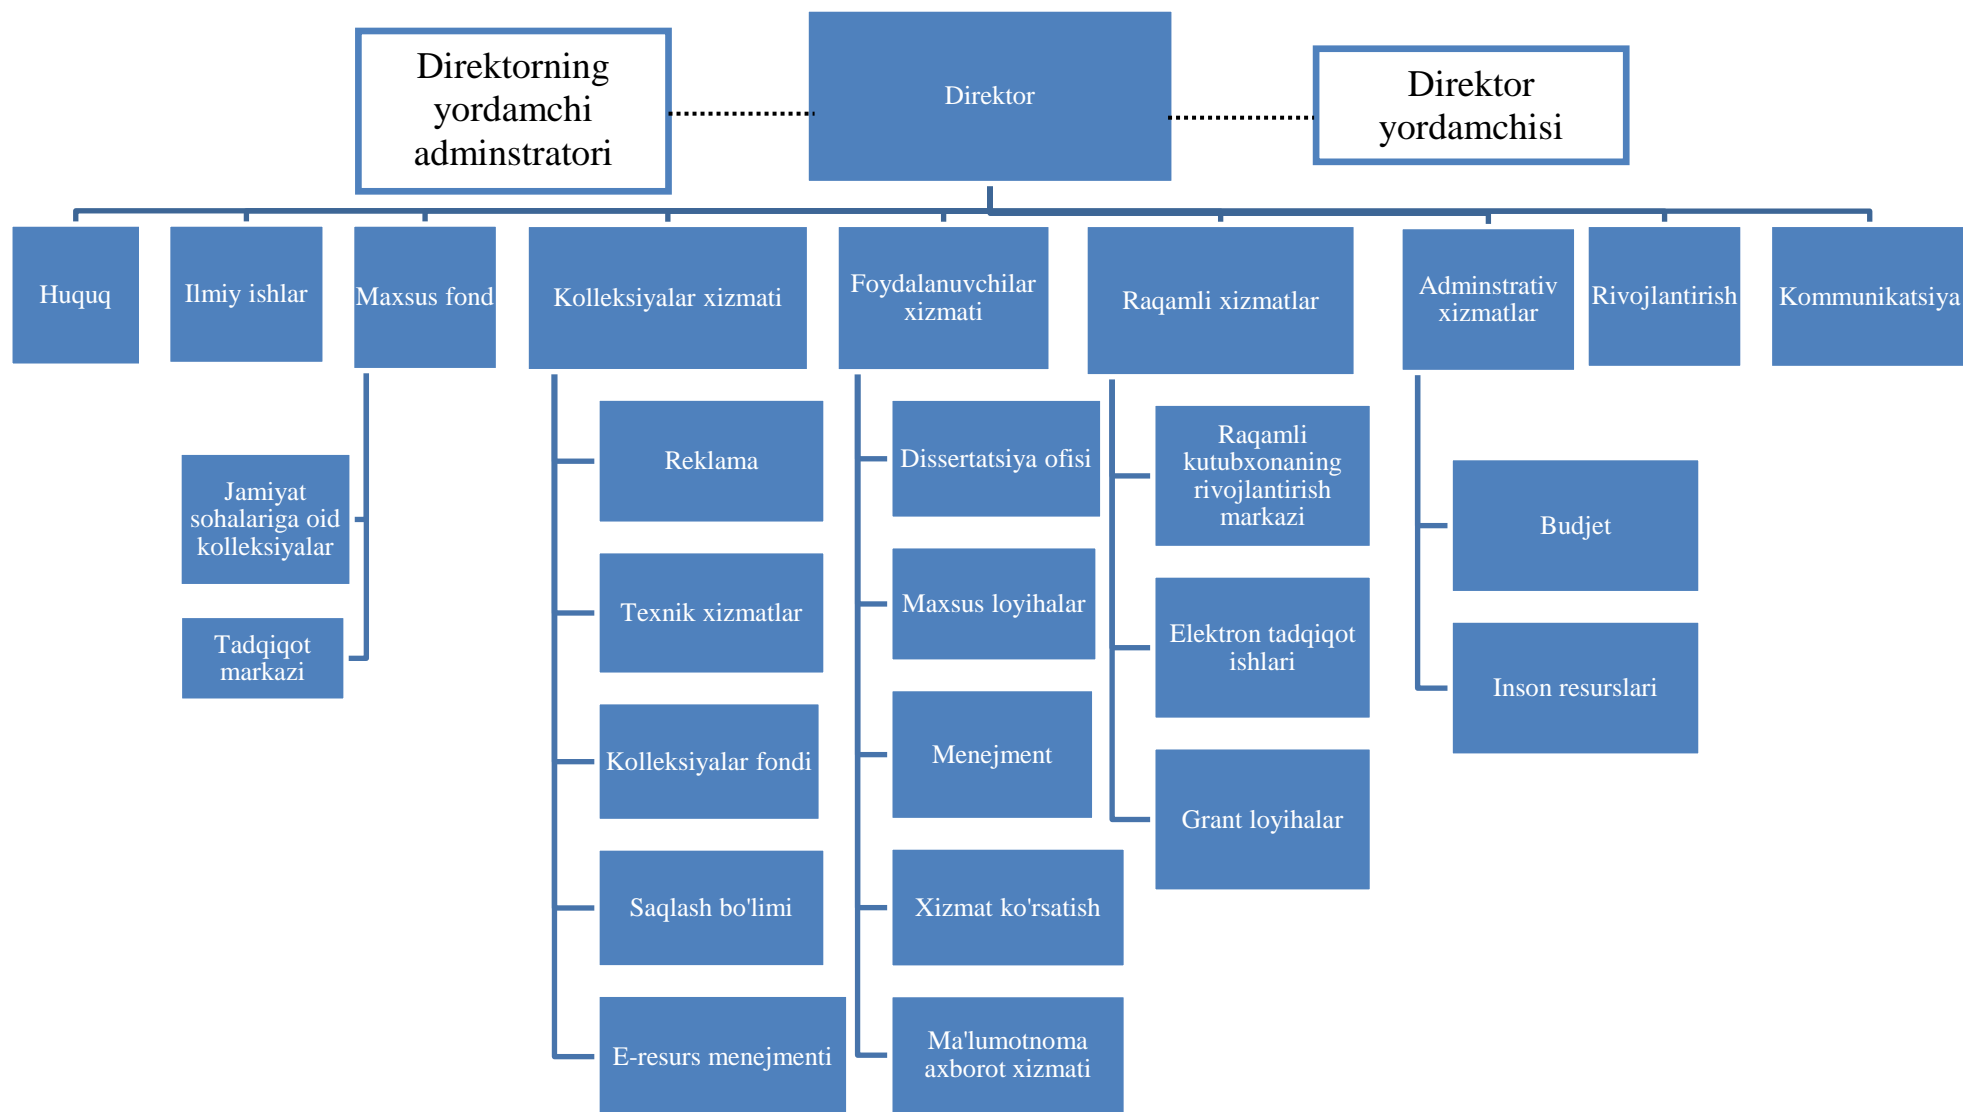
Direktorning yordamchi adminstratori

Direktor

Direktor yordamchisi

Huquq

Ilmiy ishlar

Maxsus fond

Kolleksiyalar xizmati

Foydalanuvchilar xizmati

Raqamli xizmatlar

Adminstrativ xizmatlar

Rivojlantirish

Kommunikatsiya

Jamiyat sohalariga oid kolleksiyalar

Tadqiqot markazi

Reklama

Texnik xizmatlar

Kolleksiyalar fondi

Saqlash bo'limi

E-resurs menejmenti

Dissertatsiya ofisi

Maxsus loyihalar

Menejment

Xizmat ko'rsatish

Ma'lumotnoma axborot xizmati

Raqamli kutubxonaning rivojlantirish markazi

Elektron tadqiqot ishlari

Grant loyihalar

Budjet

Inson resurslari